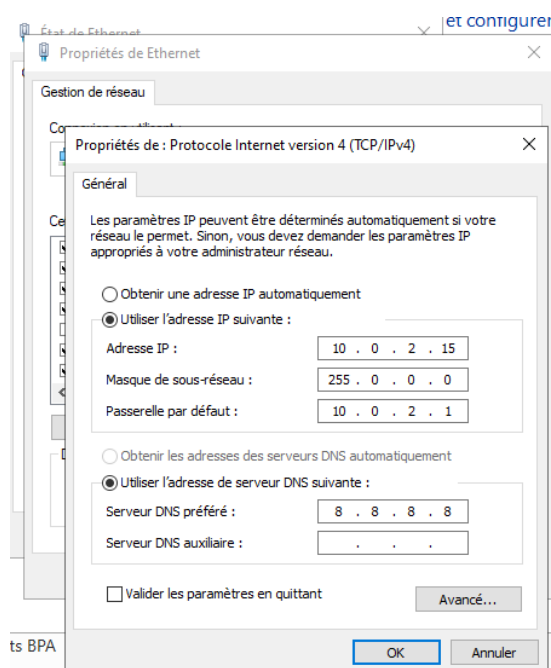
État de Ethernet

et configurer

Propriétés de Ethernet

Gestion de réseau

Co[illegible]

Ce

Propriétés de : Protocole Internet version 4 (TCP/IPv4)

Général

Les paramètres IP peuvent être déterminés automatiquement si votre réseau le permet. Sinon, vous devez demander les paramètres IP appropriés à votre administrateur réseau.

Obtenir une adresse IP automatiquement

Utiliser l'adresse IP suivante :

Adresse IP : 10 . 0 . 2 . 15

Masque de sous-réseau : 255 . 0 . 0 . 0

Passerelle par défaut : 10 . 0 . 2 . 1

Obtenir les adresses des serveurs DNS automatiquement

Utiliser l'adresse de serveur DNS suivante :

Serveur DNS préféré : 8 . 8 . 8 . 8

Serveur DNS auxiliaire : . . .

Valider les paramètres en quittant

Avancé...

ts BPA

OK

Annuler